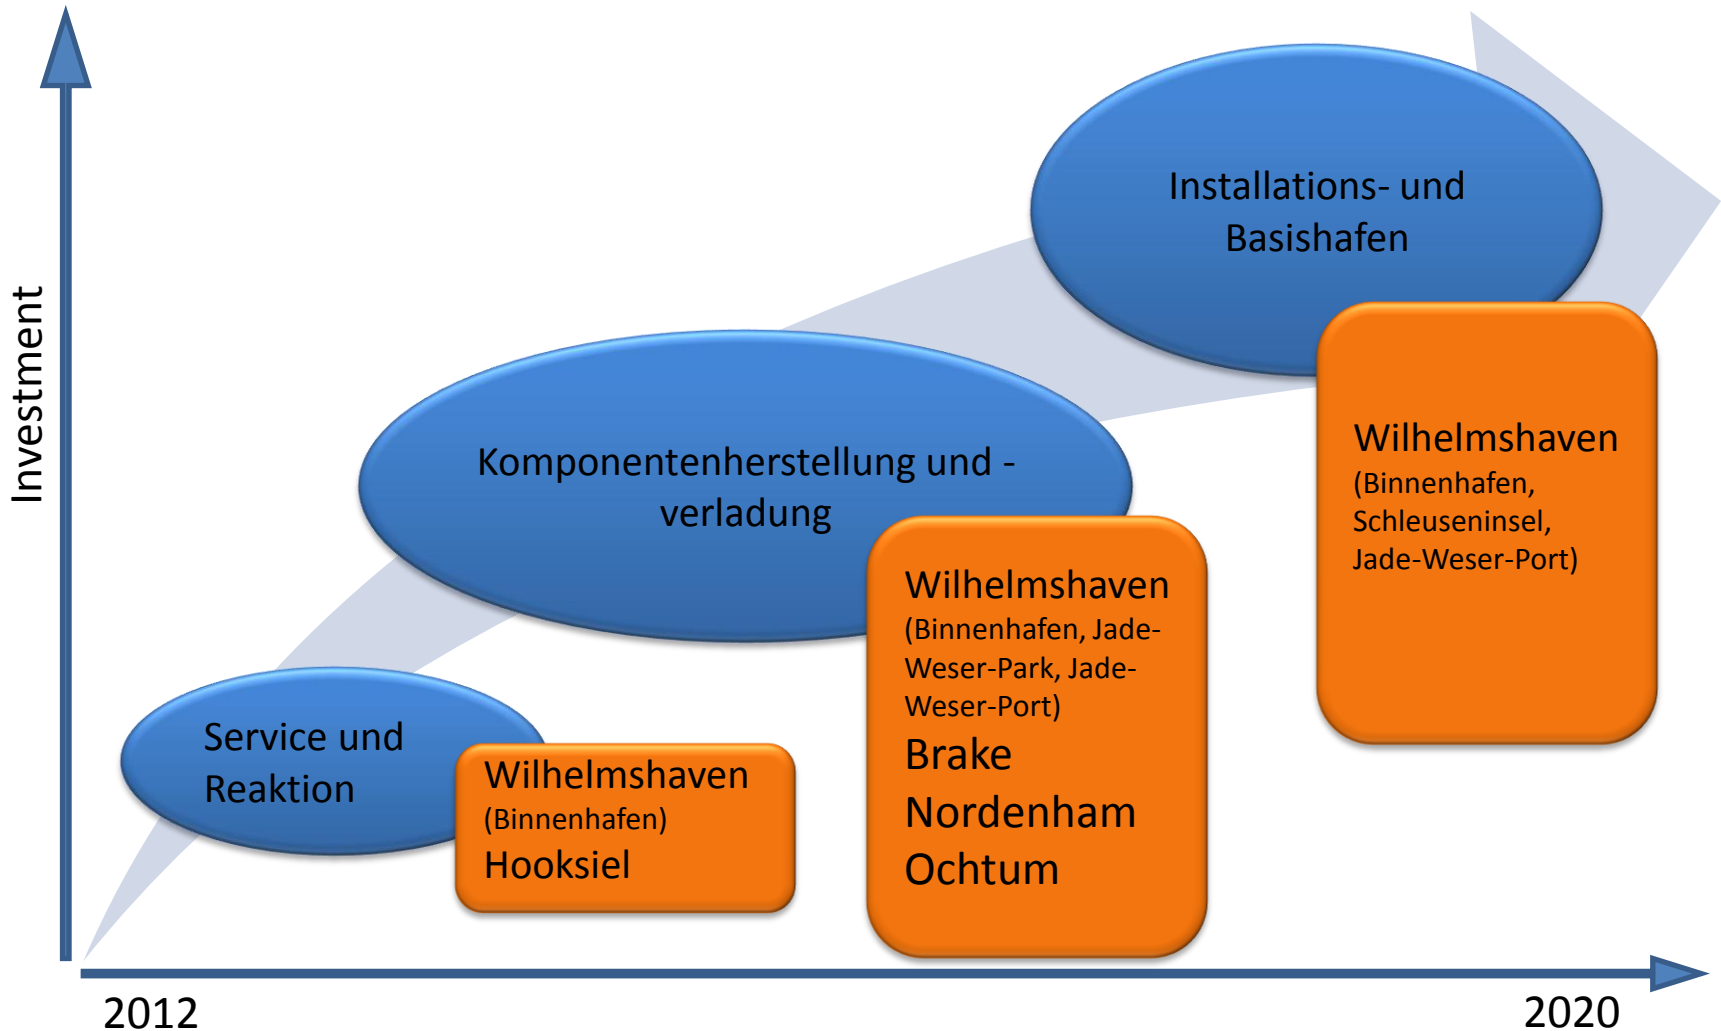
Investment

Installations- und Basishafen

Wilhelmshaven
(Binnenhafen, Schleuseninsel, Jade-Weser-Port)

Komponentenherstellung und -verladung

Wilhelmshaven
(Binnenhafen, Jade-Weser-Park, Jade-Weser-Port)
Brake
Nordenham
Ochtum

Service und Reaktion

Wilhelmshaven
(Binnenhafen)
Hooksiel

2012

2020